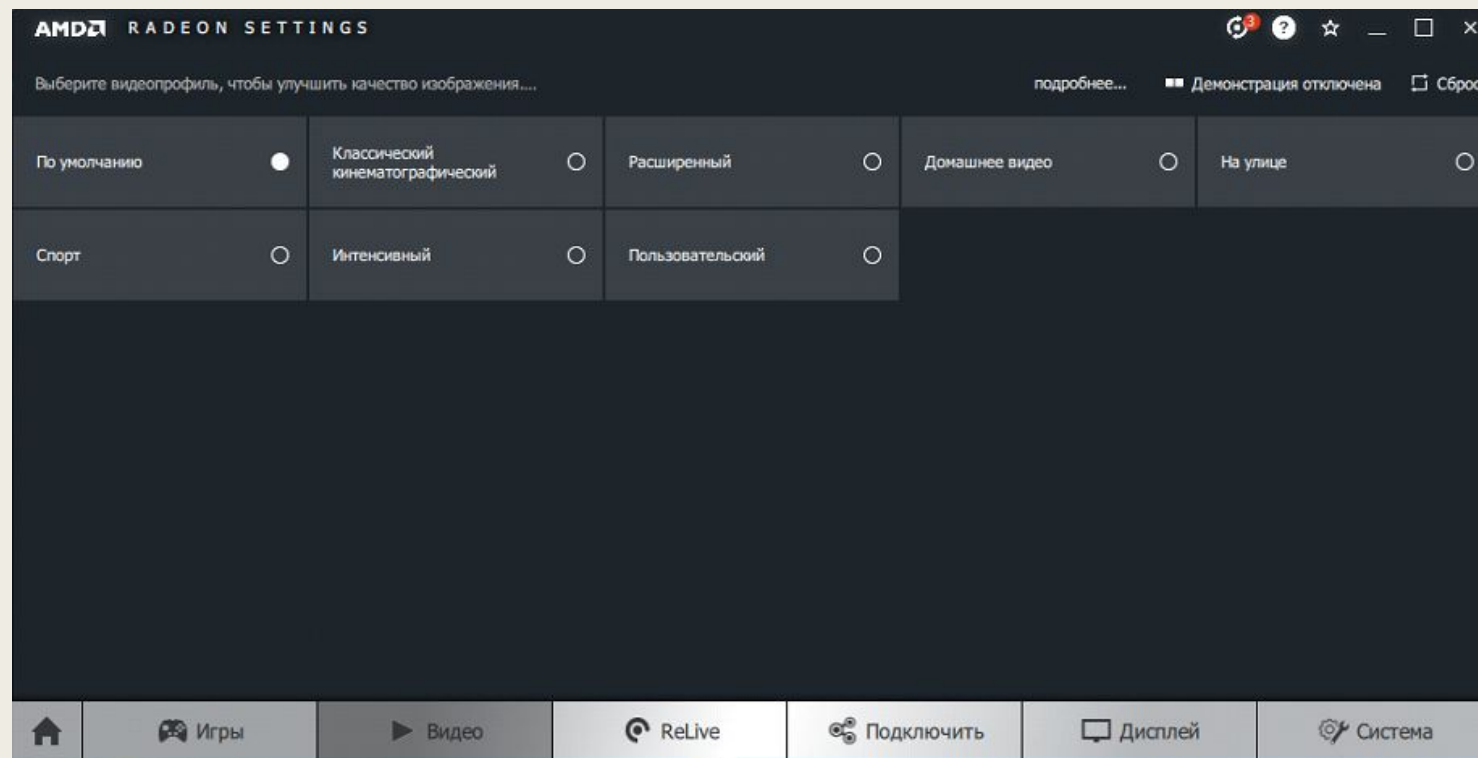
AMD RADEON SETTINGS

3

Выберите видеопрофиль, чтобы улучшить качество изображения....

подробнее...

Демонстрация отключена

Сброс

По умолчанию

Классический кинематографический

Расширенный

Домашнее видео

На улице

Спорт

Интенсивный

Пользовательский

Игры

Видео

ReLive

Подключить

Дисплей

Система